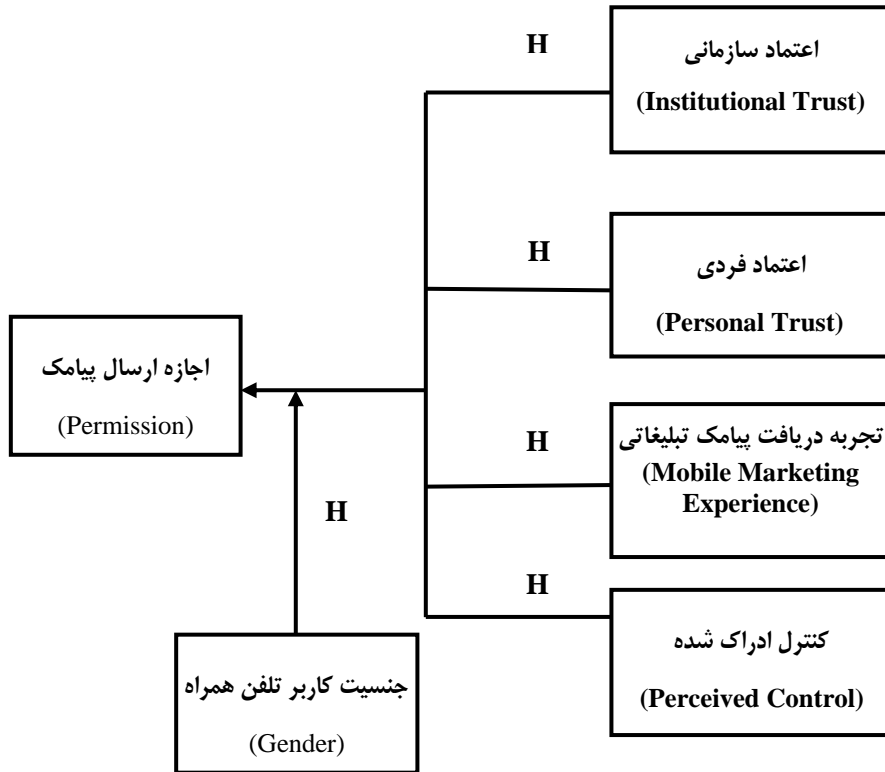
H

اعتماد سازمانی

(Institutional Trust)

H

اعتماد فردی

(Personal Trust)

اجازه ارسال پیامک

(Permission)

H

تجربه دریافت پیامک تبلیغاتی

(Mobile Marketing Experience)

H

H

کنترل ادراک شده

(Perceived Control)

جنسیت کاربر تلفن همراه

(Gender)